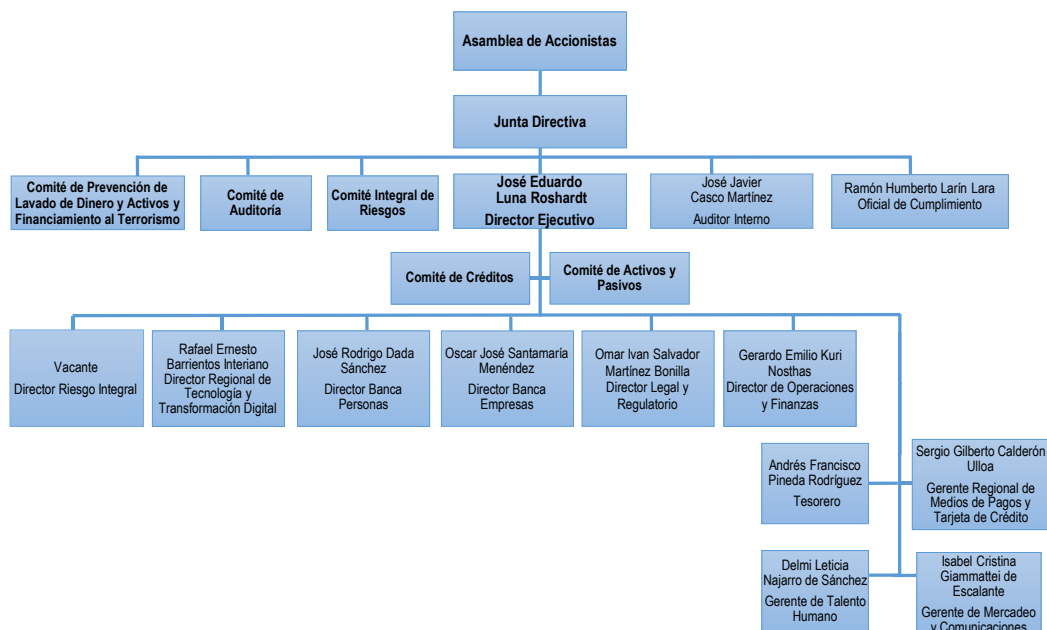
Asamblea de Accionistas

Junta Directiva

Comité de Prevención de Lavado de Dinero y Activos y Financiamiento al Terrorismo

Comité de Auditoría

Comité Integral de Riesgos

José Eduardo Luna Roshardt
Director Ejecutivo

José Javier Casco Martínez
Auditor Interno

Ramón Humberto Larín Lara
Oficial de Cumplimiento

Comité de Créditos

Comité de Activos y Pasivos

Vacante
Director Riesgo Integral

Rafael Ernesto Barrientos Interiano
Director Regional de Tecnología y Transformación Digital

José Rodrigo Dada Sánchez
Director Banca Personas

Oscar José Santamaría Menéndez
Director Banca Empresas

Omar Ivan Salvador Martínez Bonilla
Director Legal y Regulatorio

Gerardo Emilio Kuri Nosthas
Director de Operaciones y Finanzas

Andrés Francisco Pineda Rodríguez
Tesorero

Sergio Gilberto Calderón Ulloa
Gerente Regional de Medios de Pagos y Tarjeta de Crédito

Delmi Leticia Najarro de Sánchez
Gerente de Talento Humano

Isabel Cristina Giammattei de Escalante
Gerente de Mercadeo y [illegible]